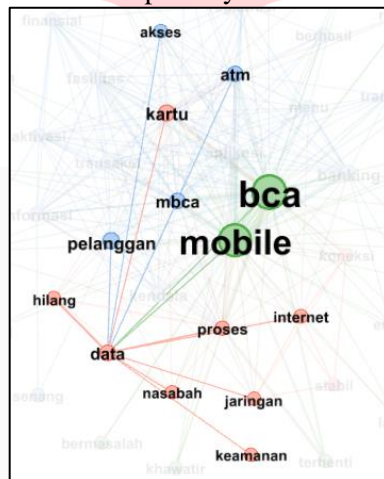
finansial
akses
berhasil
fasilitas
atm
menu
tra
kartu
aktivasi
aplikasi
transaksi
banking
bca
mbca
informasi
koneksi
pelanggan
mobile
hilang
kendala
internet
proses
data
stabil
senang
nasabah
jaringan
bermasalah
keamanan
khawatir
terhenti